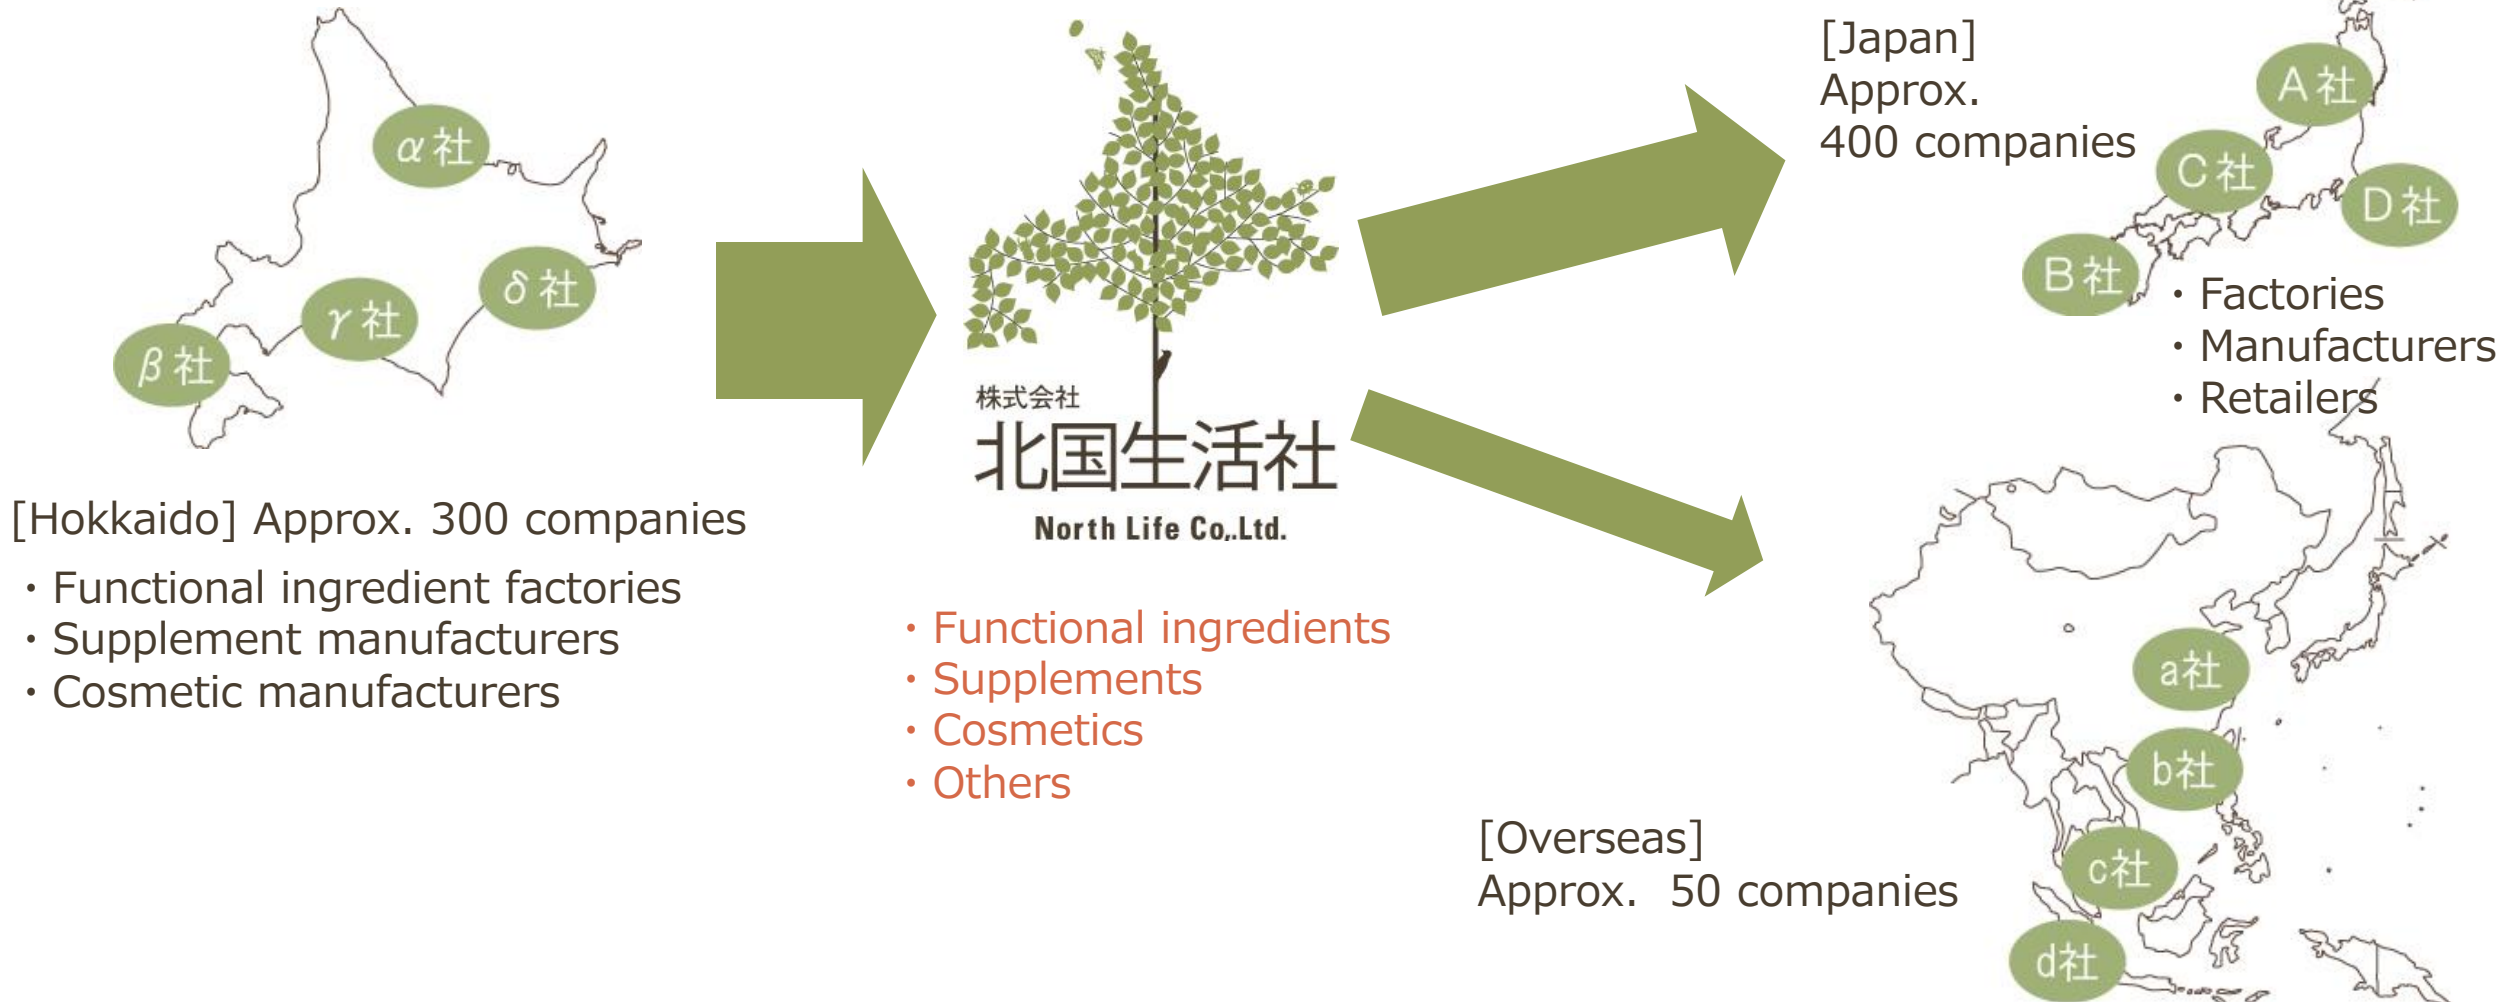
α社
γ社
δ社
β社

[Hokkaido] Approx. 300 companies
・Functional ingredient factories
・Supplement manufacturers
・Cosmetic manufacturers

株式会社
北国生活社
North Life Co.,Ltd.

・Functional ingredients
・Supplements
・Cosmetics
・Others

[Japan]
Approx.
400 companies

A社
C社
D社
B社

・Factories
・Manufacturers
・Retailers

a社
b社
c社
d社

[Overseas]
Approx. 50 companies